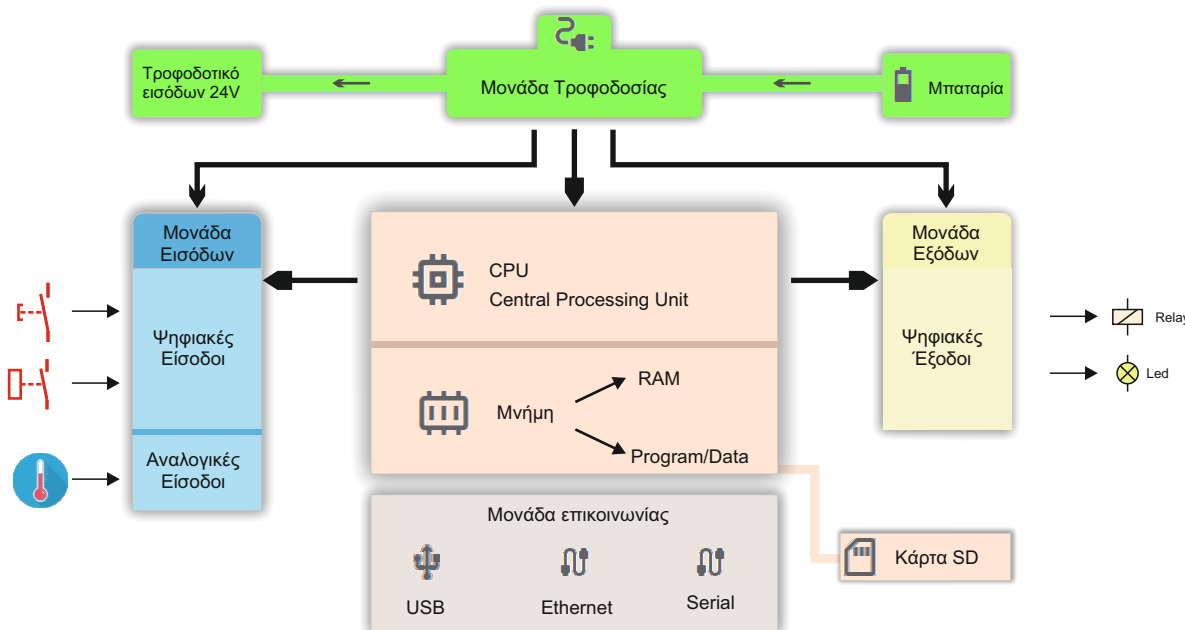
Τροφοδοτικό εισόδων 24V

Μονάδα Τροφοδοσίας

Μπαταρία

Μονάδα Εισόδων

Ψηφιακές Είσοδοι

Αναλογικές Είσοδοι

CPU
Central Processing Unit

Μνήμη

RAM

Program/Data

Μονάδα Εξόδων

Ψηφιακές Έξοδοι

Relay

Led

Μονάδα επικοινωνίας

USB

Ethernet

Serial

Κάρτα SD